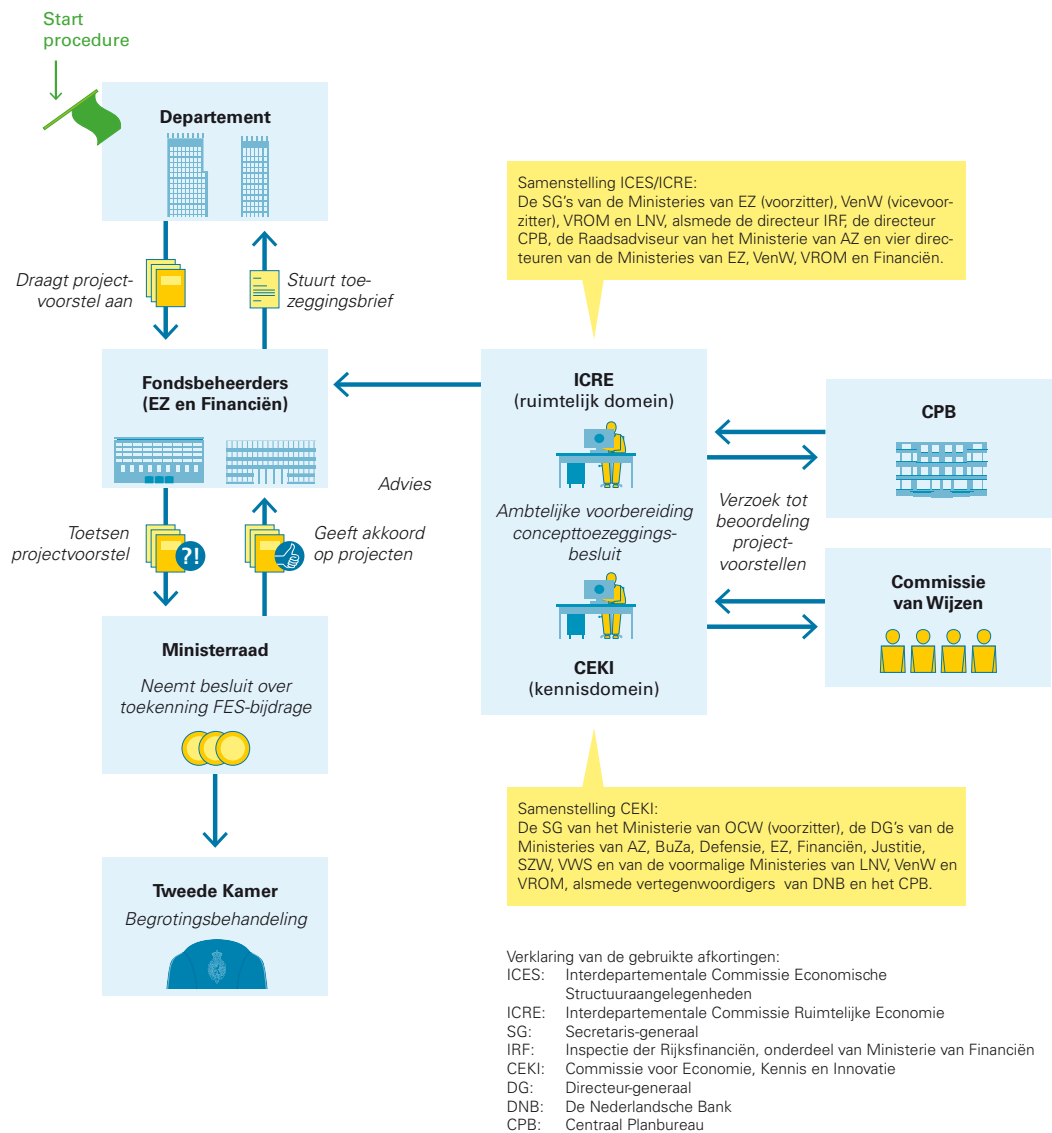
Start procedure

Departement

Draagt projectvoorstel aan

Stuurt toezeggingsbrief

Samenstelling ICES/ICRE:
De SG's van de Ministeries van EZ (voorzitter), VenW (vicevoorzitter), VROM en LNV, alsmede de directeur IRF, de directeur CPB, de Raadsadviseur van het Ministerie van AZ en vier directeuren van de Ministeries van EZ, VenW, VROM en Financiën.

Fondsbeheerders (EZ en Financiën)

Advies

ICRE (ruimtelijk domein)

CPB

Toetsen projectvoorstel

Geeft akkoord op projecten

Ambtelijke voorbereiding concepttoezeggingsbesluit

Verzoek tot beoordeling projectvoorstellen

Commissie van Wijzen

Ministerraad

Neemt besluit over toekenning FES-bijdrage

CEKI (kennisdomein)

Samenstelling CEKI:
De SG van het Ministerie van OCW (voorzitter), de DG's van de Ministeries van AZ, BuZa, Defensie, EZ, Financiën, Justitie, SZW, VWS en van de voormalige Ministeries van LNV, VenW en VROM, alsmede vertegenwoordigers van DNB en het CPB.

Tweede Kamer

Begrotingsbehandeling

Verklaring van de gebruikte afkortingen:
ICES: Interdepartementale Commissie Economische Structuuraangelegenheden
ICRE: Interdepartementale Commissie Ruimtelijke Economie
SG: Secretaris-generaal
IRF: Inspectie der Rijksfinanciën, onderdeel van Ministerie van Financiën
CEKI: Commissie voor Economie, Kennis en Innovatie
DG: Directeur-generaal
DNB: De Nederlandsche Bank
CPB: Centraal Planbureau